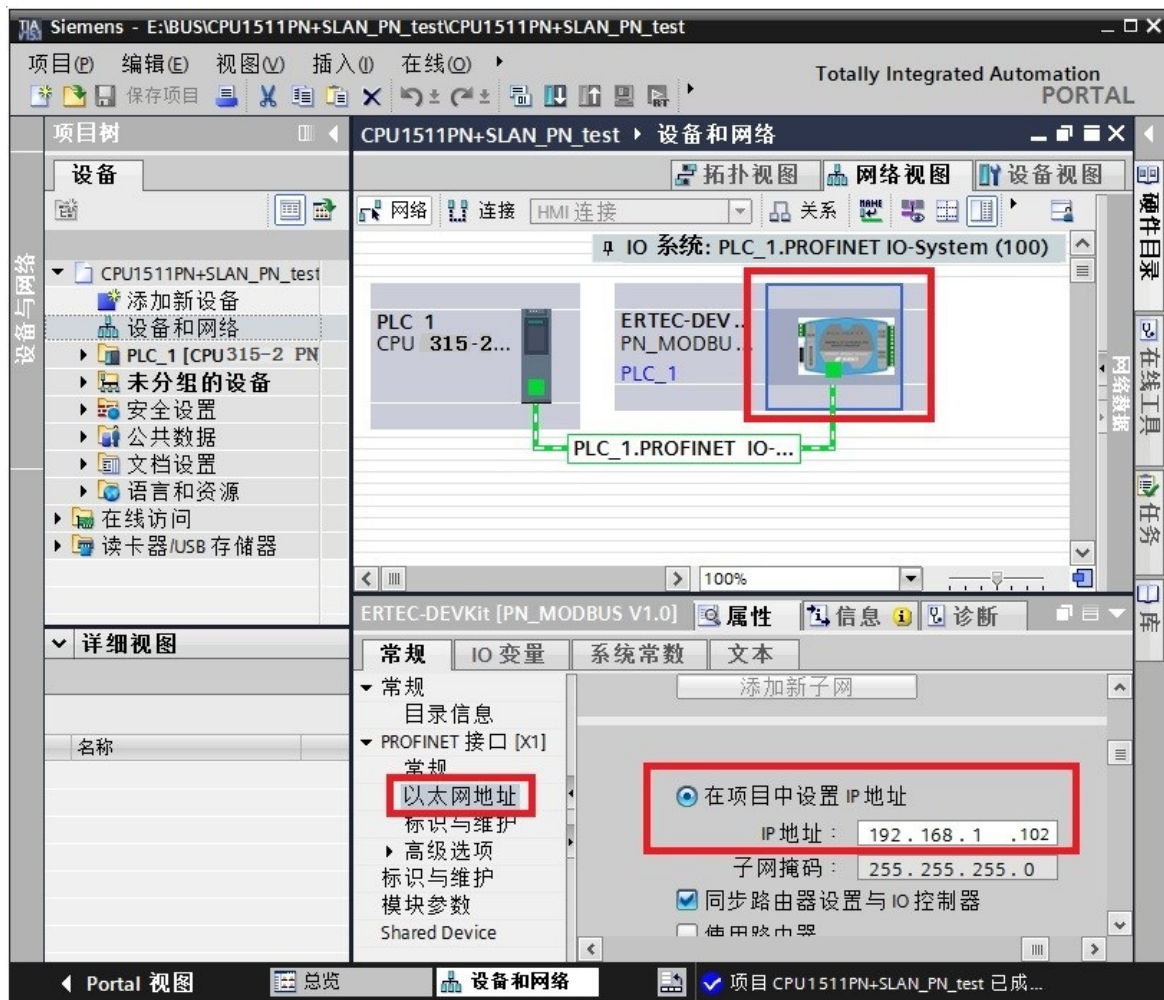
Siemens - E:\BUS\CPU1511PN+SLAN_PN_test\CPU1511PN+SLAN_PN_test

项目(P) 编辑(E) 视图(V) 插入(I) 在线(O)

保存项目

Totally Integrated Automation PORTAL

项目树

设备

设备与网络

CPU1511PN+SLAN_PN_test
添加新设备
设备和网络
PLC_1 [CPU315-2 PN
未分组的设备
安全设置
公共数据
文档设置
语言和资源
在线访问
读卡器/USB 存储器

详细视图

名称

CPU1511PN+SLAN_PN_test ▸ 设备和网络

拓扑视图 网络视图 设备视图

网络 连接 HMI 连接 关系

IO 系统: PLC_1.PROFINET IO-System (100)

PLC_1
CPU 315-2...

ERTEC-DEV..
PN_MODBU...
PLC_1

PLC_1.PROFINET IO-...

100%

网络数据

硬件目录

在线工具

任务

库

ERTEC-DEVKit [PN_MODBUS V1.0]

属性 信息 诊断

常规 IO 变量 系统常数 文本

常规
目录信息
PROFINET 接口 [X1]
常规
以太网地址
标识与维护
高级选项
标识与维护
模块参数
Shared Device

添加新子网

在项目中设置 IP 地址

IP 地址: 192 . 168 . 1 . 102

子网掩码: 255 . 255 . 255 . 0

同步路由器设置与 IO 控制器

使用路由器

Portal 视图 总览 设备和网络 项目 CPU1511PN+SLAN_PN_test 已成...